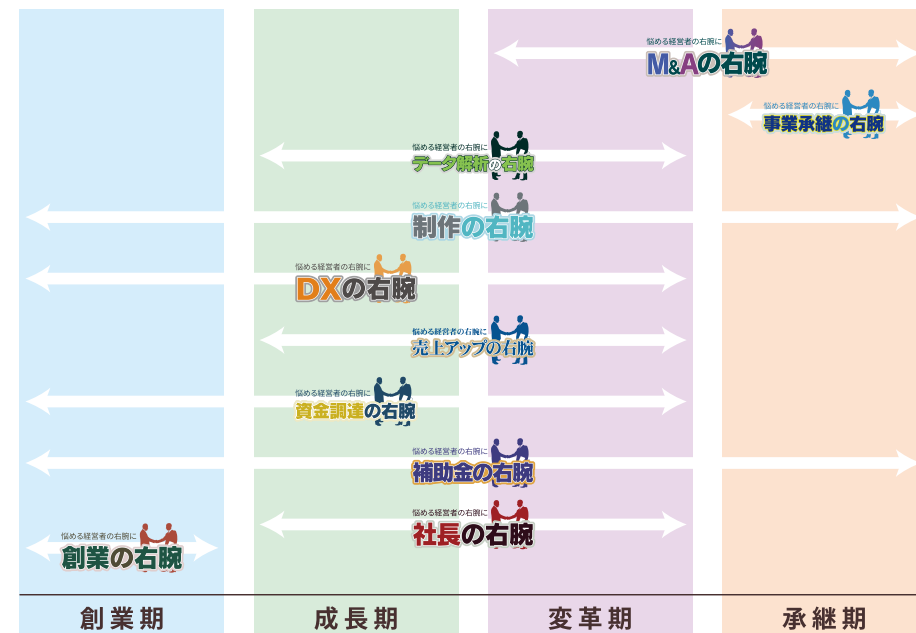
悩める経営者の右腕に
M&Aの右腕

悩める経営者の右腕に
事業承継の右腕

悩める経営者の右腕に
データ解析の右腕

悩める経営者の右腕に
制作の右腕

悩める経営者の右腕に
DXの右腕

悩める経営者の右腕に
売上アップの右腕

悩める経営者の右腕に
資金調達の右腕

悩める経営者の右腕に
補助金の右腕

悩める経営者の右腕に
社長の右腕

悩める経営者の右腕に
創業の右腕

創業期

成長期

変革期

承継期